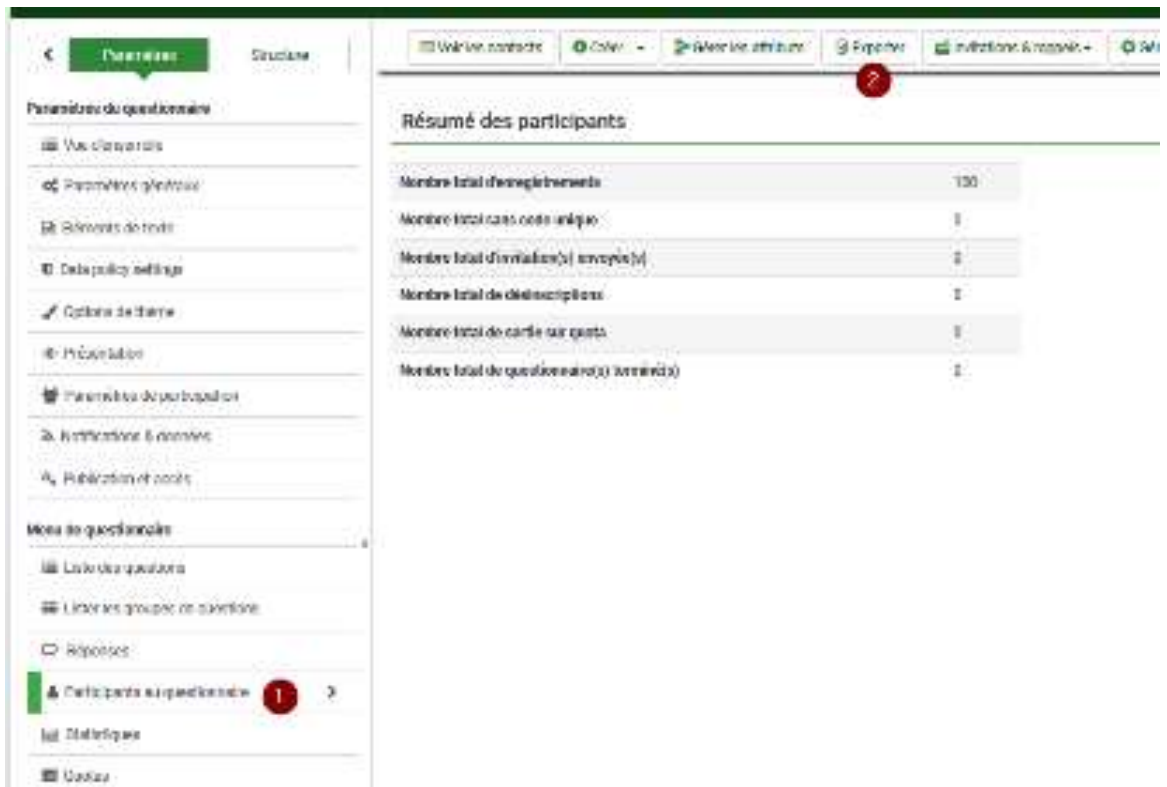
Paramètres Structure

Paramètres du questionnaire

Vue d'ensemble

Paramètres généraux

Éléments de texte

Data policy settings

Options de thème

Présentation

Paramètres de participation

Notifications & données

Publication et accès

Menu du questionnaire

Liste des questions

Lister les groupes de questions

Réponses

Participants au questionnaire 1

Statistiques

Quotas

Voir les contacts | Créer | Gérer les attributs | Exporter 2 | Invitations & rappels | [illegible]

Résumé des participants

| | |
|---|---|
| Nombre total d'enregistrements | 100 |
| Nombre total sans code unique | 1 |
| Nombre total d'invitation(s) envoyée(s) | 2 |
| Nombre total de désinscriptions | 2 |
| Nombre total de sortie sur quota | 1 |
| Nombre total de questionnaire(s) terminé(s) | 2 |